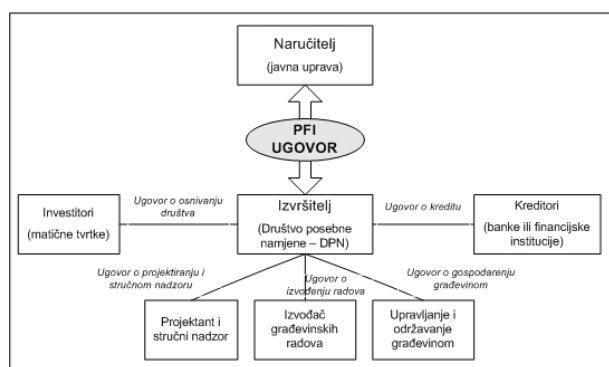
Naručitelj
(javna uprava)

PFI
UGOVOR

Investitori
(matične tvrtke)

Ugovor o osnivanju društva

Izvršitelj
(Društvo posebne namjene – DPN)

Ugovor o kreditu

Kreditori
(banke ili financijske institucije)

Ugovor o projektiranju i stručnom nadzoru

Ugovor o izvođenju radova

Ugovor o gospodarenju građevinom

Projektant i stručni nadzor

Izvođač građevinskih radova

Upravljanje i održavanje građevinom